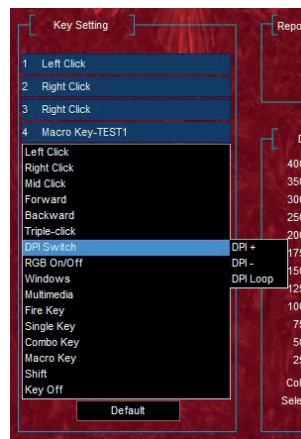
Key Setting

1 Left Click
2 Right Click
3 Right Click
4 Macro Key-TEST1

Left Click
Right Click
Mid Click
Forward
Backward
Triple-click
DPI Switch
RGB On/Off
Windows
Multimedia
Fire Key
Single Key
Combo Key
Macro Key
Shift
Key Off

DPI +
DPI -
DPI Loop

Default

Repo

D
400
350
300
250
200
175
150
125
100
75
50
25
Col
Sele